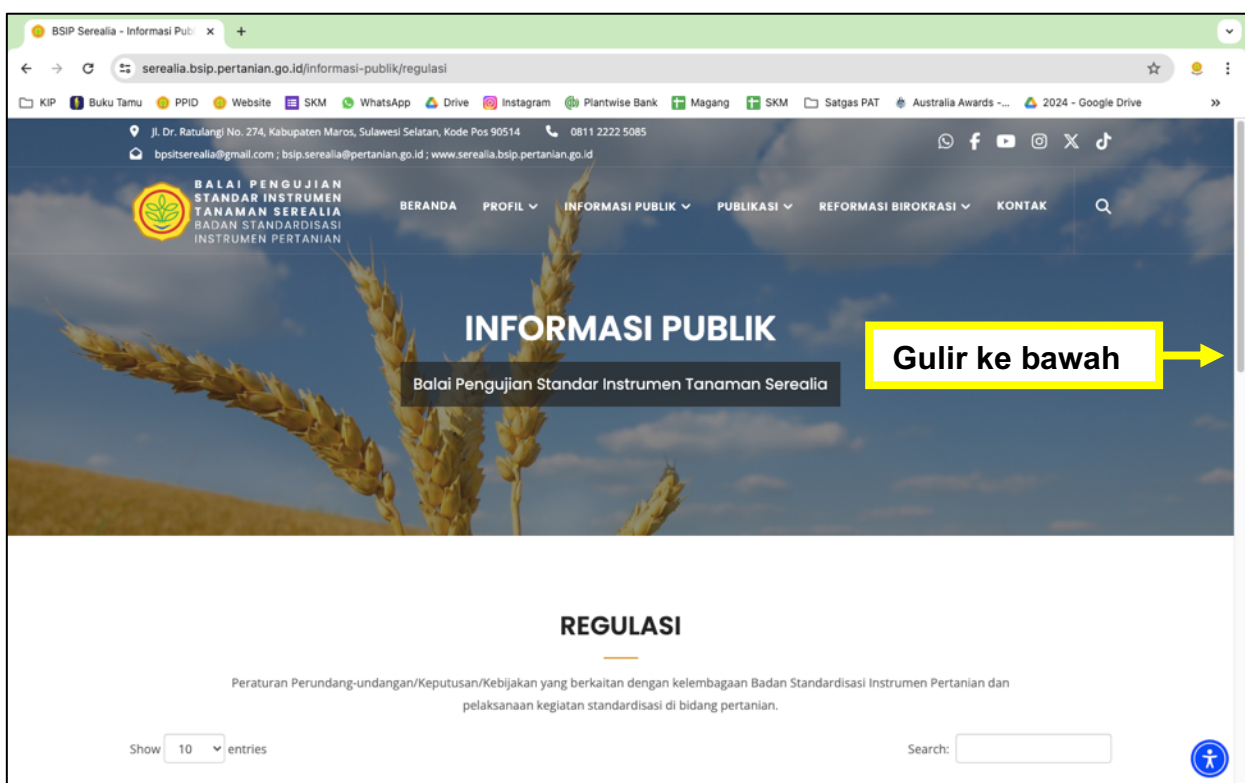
BSIP Serealia - Informasi Publ ×
+

serealia.bsip.pertanian.go.id/informasi-publik/regulasi

KIP | Buku Tamu | PPID | Website | SKM | WhatsApp | Drive | Instagram | Plantwise Bank | Magang | SKM | Satgas PAT | Australia Awards -... | 2024 - Google Drive | »

Jl. Dr. Ratulangi No. 274, Kabupaten Maros, Sulawesi Selatan, Kode Pos 90514   0811 2222 5085

bpsitserealia@gmail.com ; bsip.serealia@pertanian.go.id ; www.serealia.bsip.pertanian.go.id

BALAI PENGUJIAN STANDAR INSTRUMEN TANAMAN SEREALIA BADAN STANDARDISASI INSTRUMEN PERTANIAN

BERANDA   PROFIL   INFORMASI PUBLIK   PUBLIKASI   REFORMASI BIROKRASI   KONTAK

INFORMASI PUBLIK

Balai Pengujian Standar Instrumen Tanaman Serealia

Gulir ke bawah

REGULASI

Peraturan Perundang-undangan/Keputusan/Kebijakan yang berkaitan dengan kelembagaan Badan Standardisasi Instrumen Pertanian dan pelaksanaan kegiatan standardisasi di bidang pertanian.

Show 10 entries

Search: